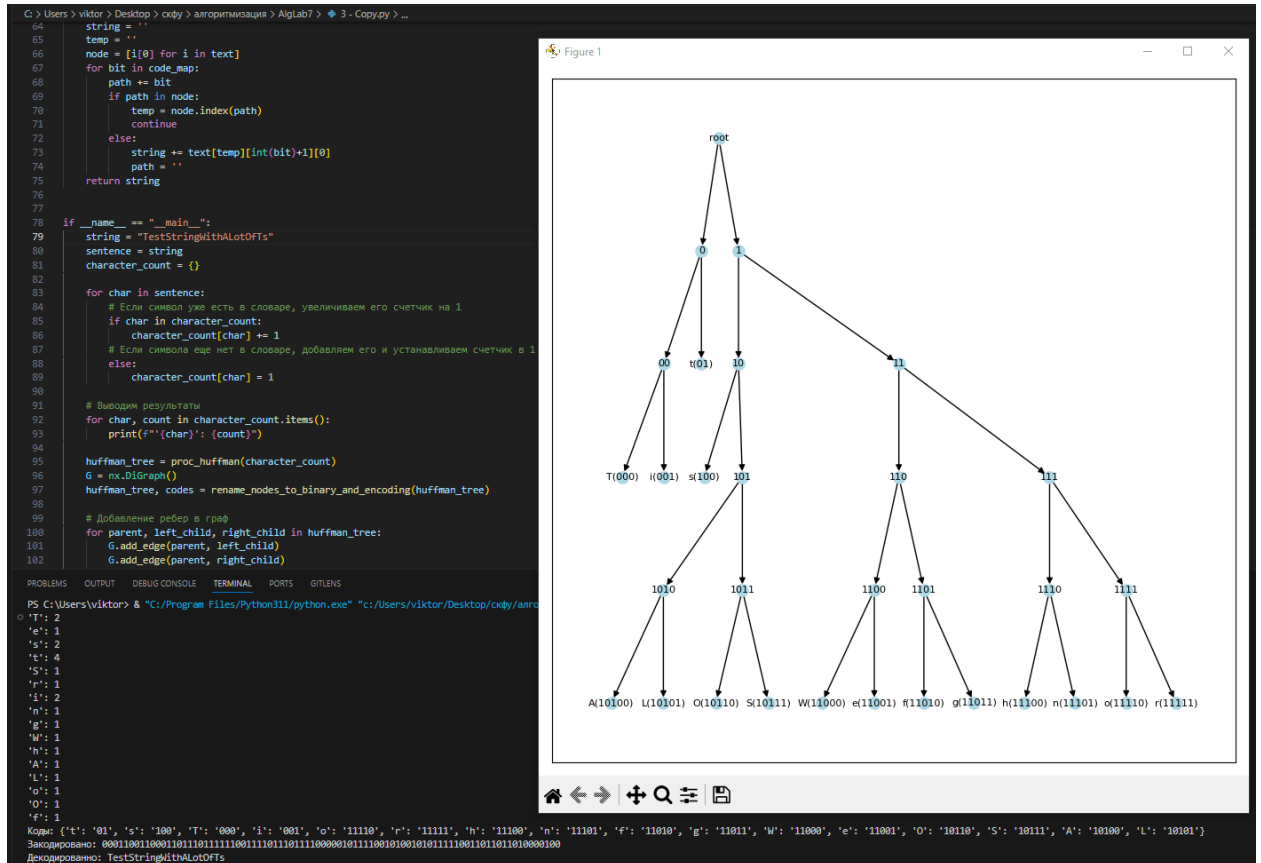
C: > Users > viktor > Desktop > скфу > алгоритмизация > AlgLab7 > 3 - Copy.py > ...

64 string = ''
65 temp = ''
66 node = [i[0] for i in text]
67 for bit in code_map:
68 path += bit
69 if path in node:
70 temp = node.index(path)
71 continue
72 else:
73 string += text[temp][int(bit)+1][0]
74 path = ''
75 return string
76
77
78 if __name__ == "__main__":
79 string = "TestStringWithALotOfTs"
80 sentence = string
81 character_count = {}
82
83 for char in sentence:
84 # Если символ уже есть в словаре, увеличиваем его счетчик на 1
85 if char in character_count:
86 character_count[char] += 1
87 # Если символа еще нет в словаре, добавляем его и устанавливаем счетчик в 1
88 else:
89 character_count[char] = 1
90
91 # Выводим результаты
92 for char, count in character_count.items():
93 print(f"'{char}': {count}")
94
95 huffman_tree = proc_huffman(character_count)
96 G = nx.DiGraph()
97 huffman_tree, codes = rename_nodes_to_binary_and_encoding(huffman_tree)
98
99 # Добавление ребер в граф
100 for parent, left_child, right_child in huffman_tree:
101 G.add_edge(parent, left_child)
102 G.add_edge(parent, right_child)

PROBLEMS OUTPUT DEBUG CONSOLE TERMINAL PORTS GITLENS

PS C:\Users\viktor> & "C:/Program Files/Python311/python.exe" "c:/Users/viktor/Desktop/скфу/алго
'T': 2
'e': 1
's': 2
't': 4
'S': 1
'r': 1
'i': 2
'n': 1
'g': 1
'W': 1
'h': 1
'A': 1
'L': 1
'o': 1
'O': 1
'f': 1
Коды: {'t': '01', 's': '100', 'T': '000', 'i': '001', 'o': '11110', 'r': '11111', 'h': '11100', 'n': '11101', 'f': '11010', 'g': '11011', 'W': '11000', 'e': '11001', 'O': '10110', 'S': '10111', 'A': '10100', 'L': '10101'}
Закодировано: 0001100110001101111111100111101101111000001011110010100101011111001101101010000100
Декодировано: TestStringWithALotOfTs

Figure 1

root
0
1
00
t(01)
10
11
T(000)
i(001)
s(100)
101
110
111
1010
1011
1100
1101
1110
1111
A(10100)
L(10101)
O(10110)
S(10111)
W(11000)
e(11001)
f(11010)
g(11011)
h(11100)
n(11101)
o(11110)
r(11111)